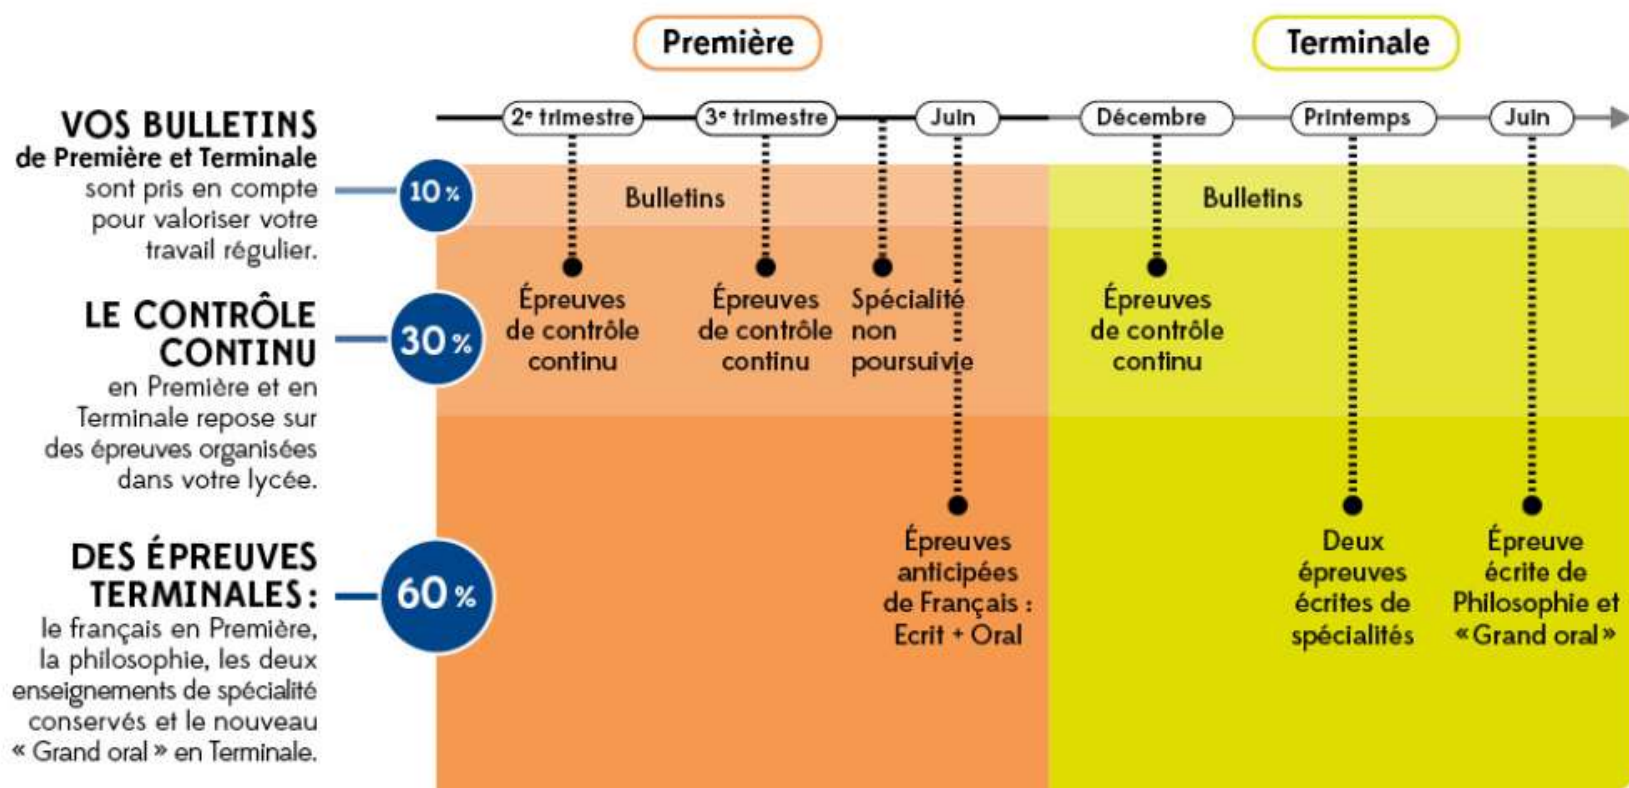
Première

Terminale

2$^e$ trimestre

3$^e$ trimestre

Juin

Décembre

Printemps

Juin

VOS BULLETINS de Première et Terminale sont pris en compte pour valoriser votre travail régulier.

10 %

Bulletins

Bulletins

LE CONTRÔLE CONTINU en Première et en Terminale repose sur des épreuves organisées dans votre lycée.

30 %

Épreuves de contrôle continu

Épreuves de contrôle continu

Spécialité non poursuivie

Épreuves de contrôle continu

DES ÉPREUVES TERMINALES : le français en Première, la philosophie, les deux enseignements de spécialité conservés et le nouveau « Grand oral » en Terminale.

60 %

Épreuves anticipées de Français : Ecrit + Oral

Deux épreuves écrites de spécialités

Épreuve écrite de Philosophie et «Grand oral»